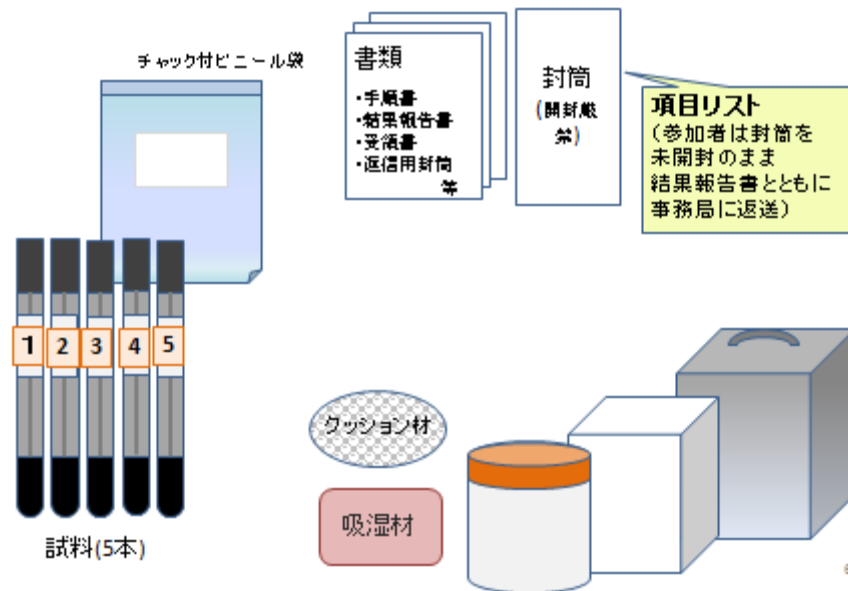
チャック付ビニール袋

書類
・手順書
・結果報告書
・受領書
・返信用封筒
等

封筒
(開封厳禁)

項目リスト
(参加者は封筒を未開封のまま結果報告書とともに事務局に返送)

1
2
3
4
5

試料(5本)

クッション材

吸湿材